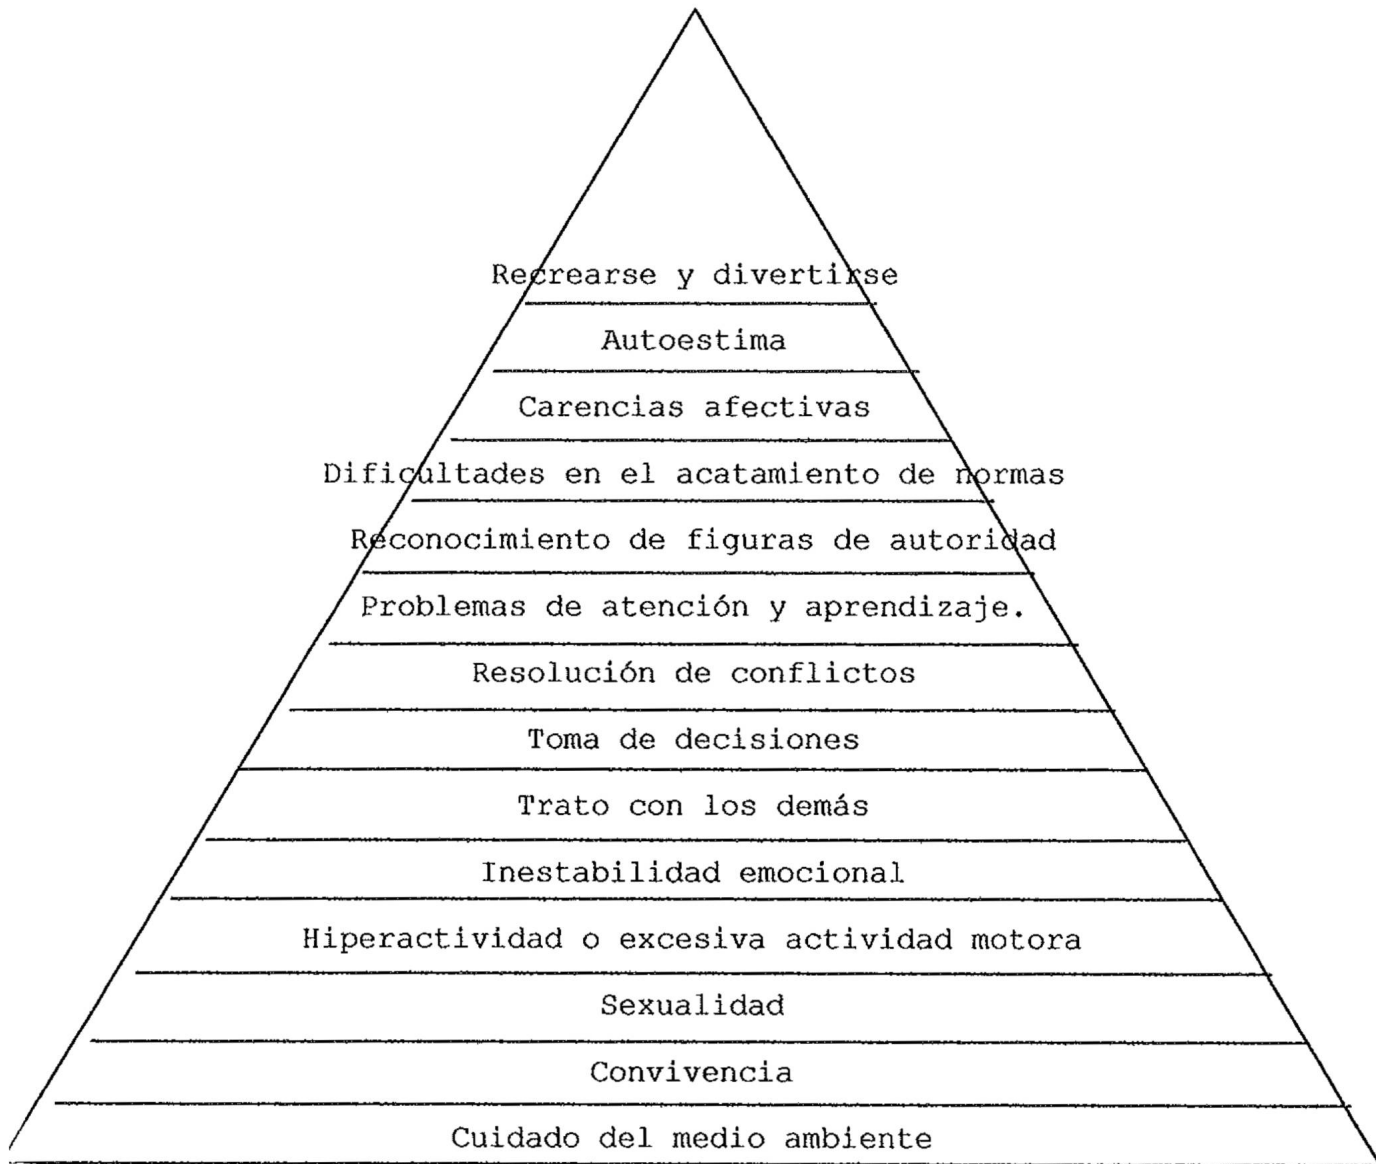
Recrearse y divertirse

Autoestima

Carencias afectivas

Dificultades en el acatamiento de normas

Reconocimiento de figuras de autoridad

Problemas de atención y aprendizaje.

Resolución de conflictos

Toma de decisiones

Trato con los demás

Inestabilidad emocional

Hiperactividad o excesiva actividad motora

Sexualidad

Convivencia

Cuidado del medio ambiente